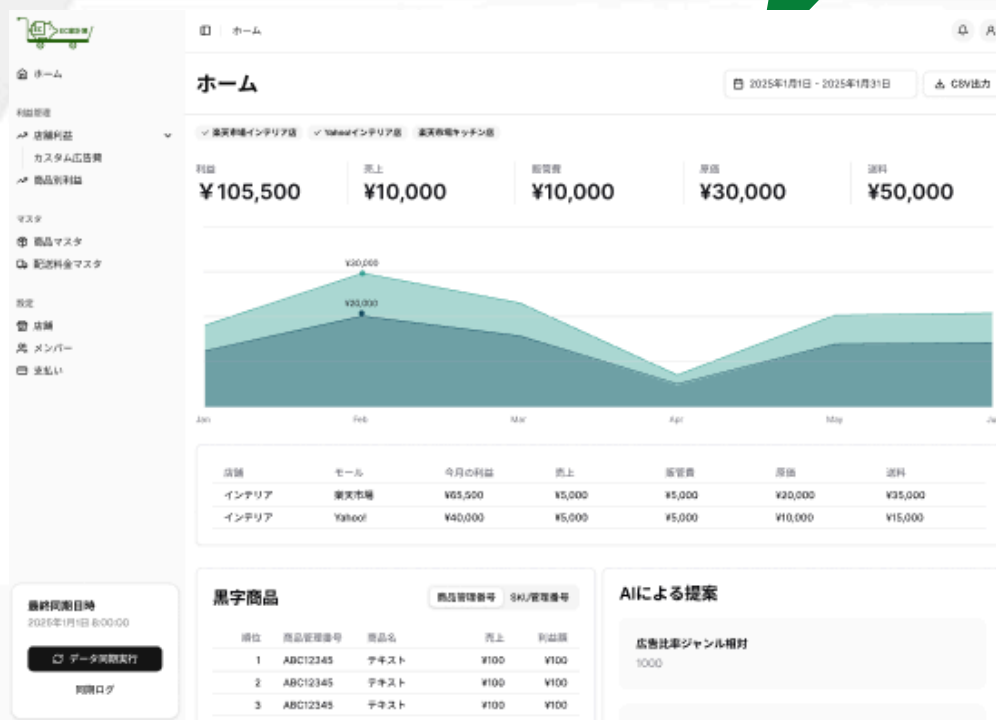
EC利益管理

ホーム

利益管理

店舗利益

カスタム広告費

商品別利益

マスタ

商品マスタ

配送料金マスタ

設定

店舗

メンバー

支払い

最終同期日時

2025年1月1日 8:00:00

データ同期実行

同期ログ

ホーム

ホーム

2025年1月1日 - 2025年1月31日

CSV出力

✓ 楽天市場インテリア店 ✓ Yahoo!インテリア店 楽天市場キッチン店

| 利益 | 売上 | 販管費 | 原価 | 送料 |
|---|---|---|---|---|
| ¥105,500 | ¥10,000 | ¥10,000 | ¥30,000 | ¥50,000 |

¥30,000

¥20,000

Jan Feb Mar Apr May Jun

| 店舗 | モール | 今月の利益 | 売上 | 販管費 | 原価 | 送料 |
|---|---|---|---|---|---|---|
| インテリア | 楽天市場 | ¥65,500 | ¥5,000 | ¥5,000 | ¥20,000 | ¥35,000 |
| インテリア | Yahoo! | ¥40,000 | ¥5,000 | ¥5,000 | ¥10,000 | ¥15,000 |

黒字商品

商品管理番号 SKU管理番号

| 順位 | 商品管理番号 | 商品名 | 売上 | 利益額 |
|---|---|---|---|---|
| 1 | ABC12345 | テキスト | ¥100 | ¥100 |
| 2 | ABC12345 | テキスト | ¥100 | ¥100 |
| 3 | ABC12345 | テキスト | ¥100 | ¥100 |

AIによる提案

広告比率ジャンル相対

1000